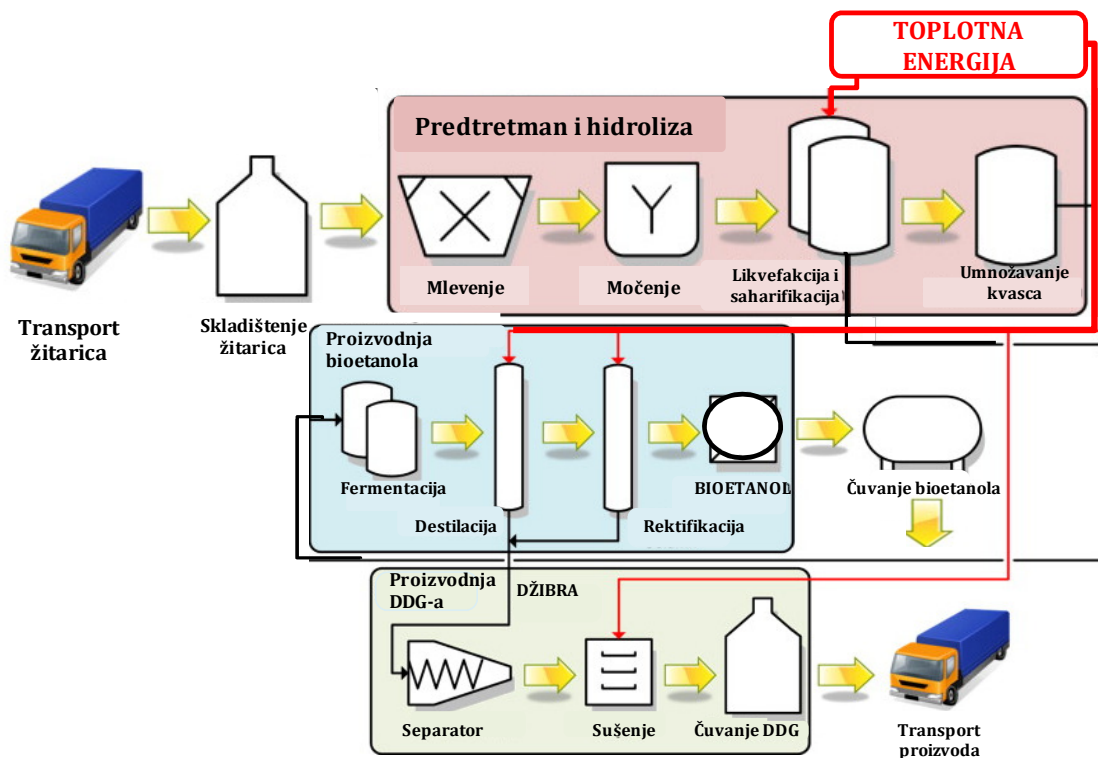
TOPLOTNA ENERGIJA

Predtretman i hidroliza

Mlevenje

Močenje

Likvefakcija i saharifikacija

Umnožavanje kvasca

Transport žitarica

Skladištenje žitarica

Proizvodnja bioetanola

Fermentacija

Destilacija

Rektifikacija

BIOETANOL

Čuvanje bioetanola

Proizvodnja DDG-a

DŽIBRA

Separator

Sušenje

Čuvanje DDG

Transport proizvoda